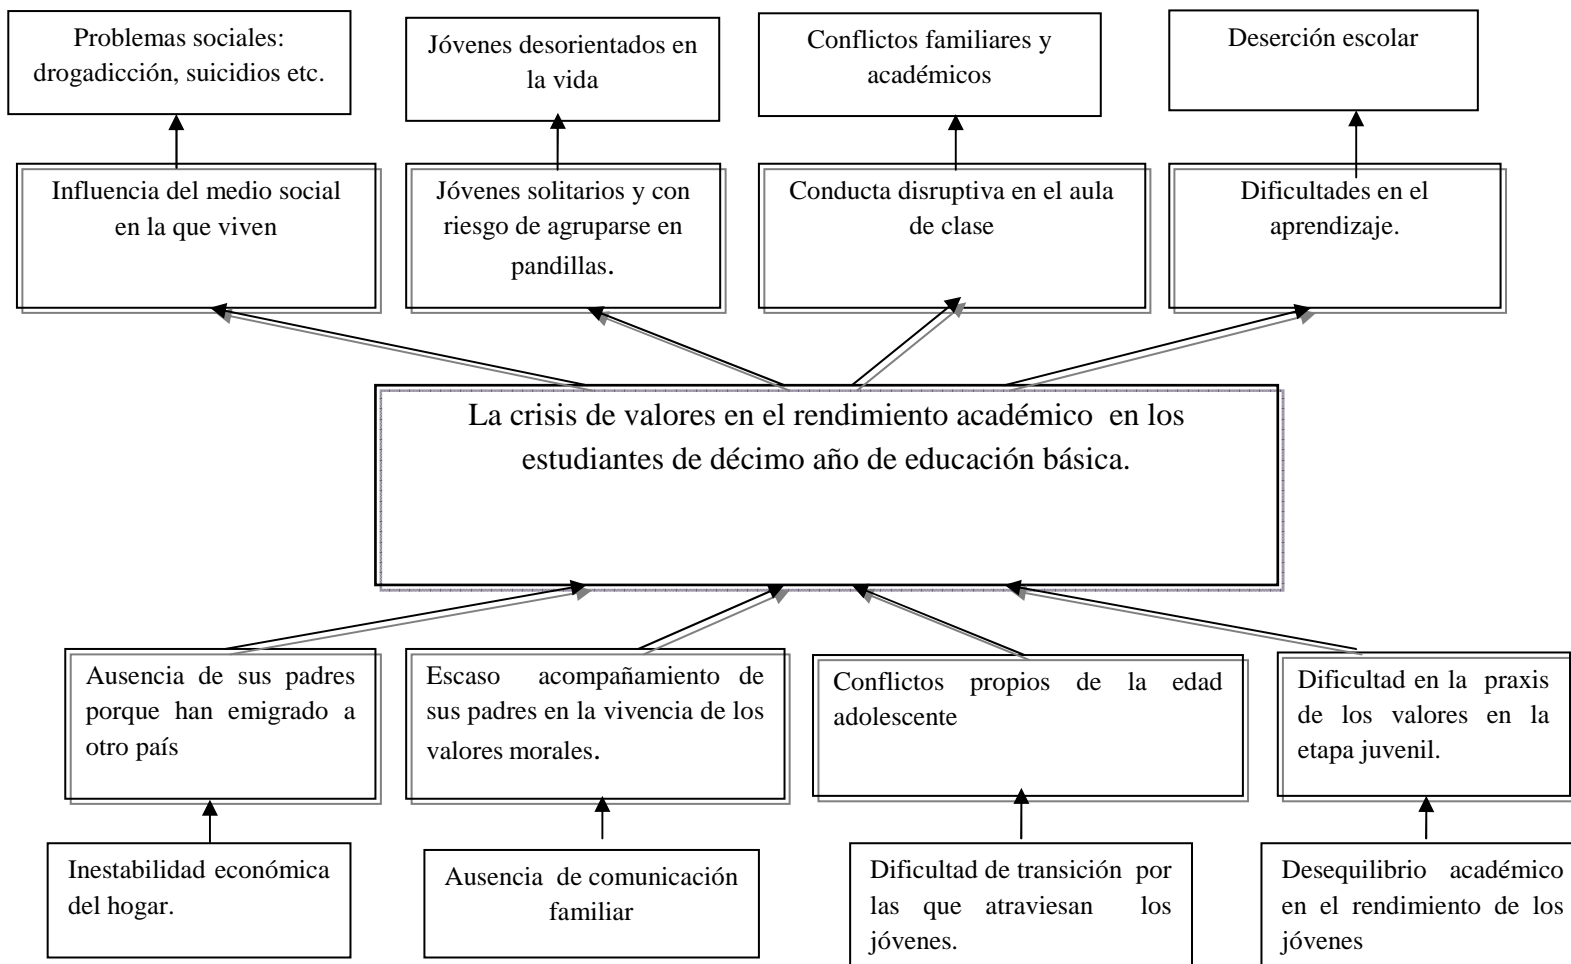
Problemas sociales: drogadicción, suicidios etc.

Jóvenes desorientados en la vida

Conflictos familiares y académicos

Deserción escolar

Influencia del medio social en la que viven

Jóvenes solitarios y con riesgo de agruparse en pandillas.

Conducta disruptiva en el aula de clase

Dificultades en el aprendizaje.

La crisis de valores en el rendimiento académico en los estudiantes de décimo año de educación básica.

Ausencia de sus padres porque han emigrado a otro país

Escaso acompañamiento de sus padres en la vivencia de los valores morales.

Conflictos propios de la edad adolescente

Dificultad en la praxis de los valores en la etapa juvenil.

Inestabilidad económica del hogar.

Ausencia de comunicación familiar

Dificultad de transición por las que atraviesan los jóvenes.

Desequilibrio académico en el rendimiento de los jóvenes